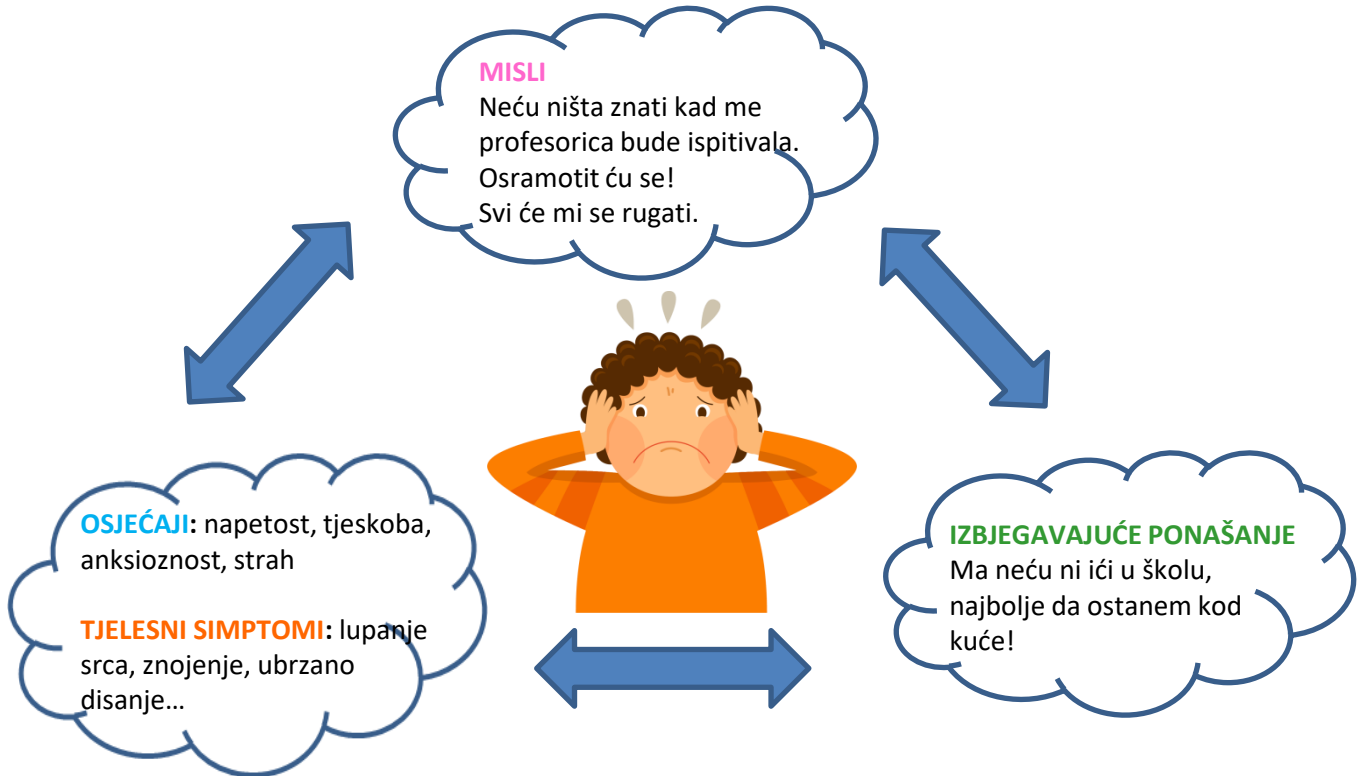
MISLI
Neću ništa znati kad me profesorica bude ispitivala. Osramotit ću se!
Svi će mi se rugati.

OSJEĆAJI: napetost, tjeskoba, anksioznost, strah

TJELESNI SIMPTOMI: lupanje srca, znojenje, ubrzano disanje…

IZBJEGAVAJUĆE PONAŠANJE
Ma neću ni ići u školu, najbolje da ostanem kod kuće!